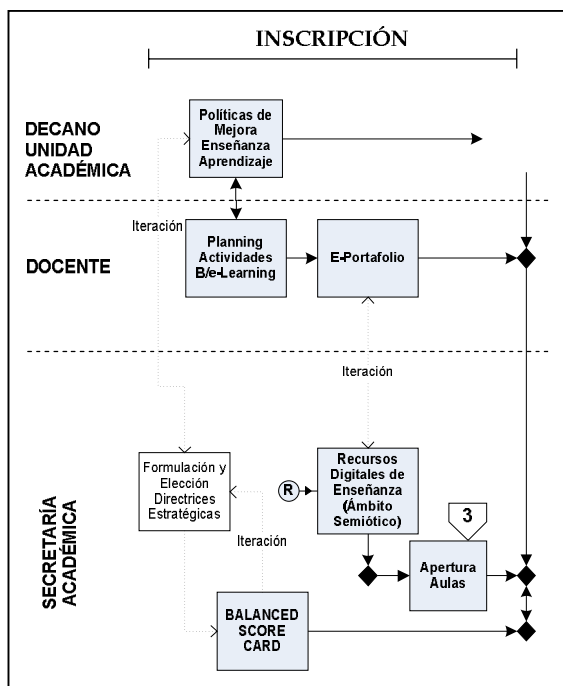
INSCRIPCIÓN

DECANO UNIDAD ACADÉMICA

Políticas de Mejora Enseñanza Aprendizaje

Iteración

DOCENTE

Planning Actividades B/e-Learning

E-Portafolio

Iteración

SECRETARÍA ACADÉMICA

Formulación y Elección Directrices Estratégicas

R

Recursos Digitales de Enseñanza (Ámbito Semiótico)

3

Iteración

Apertura Aulas

BALANCED SCORE CARD